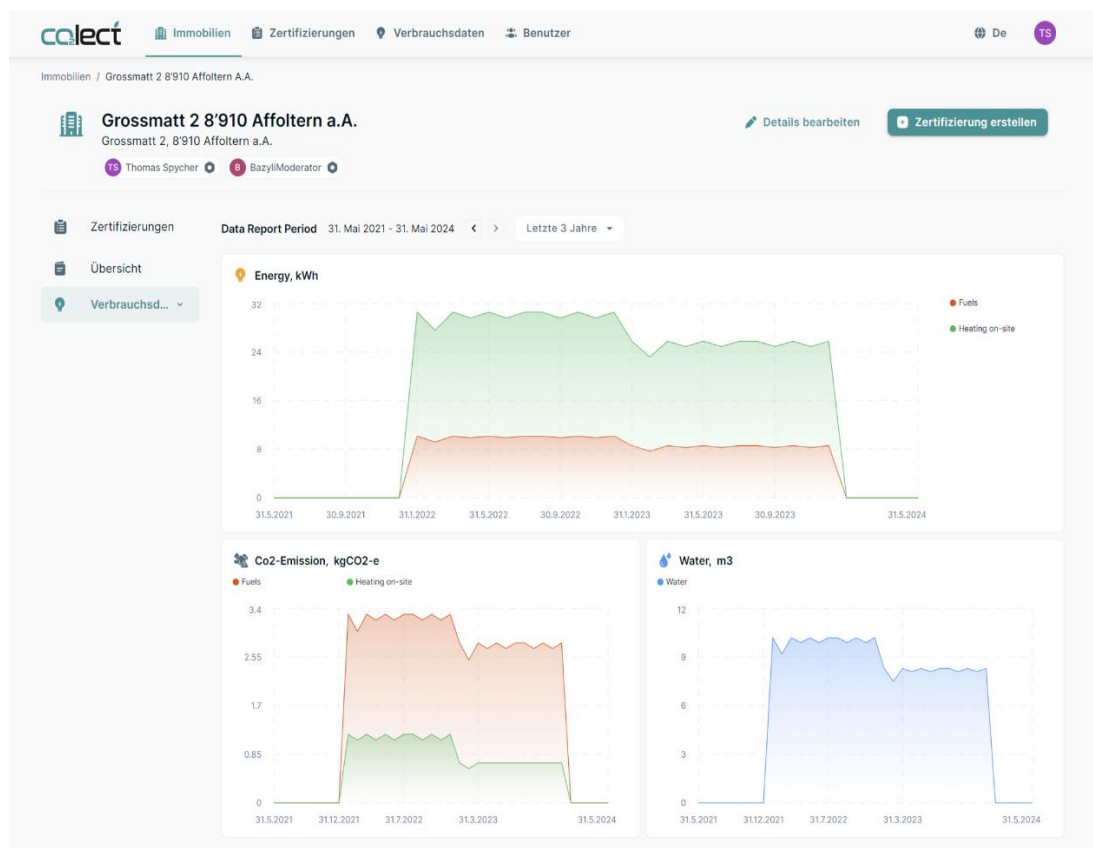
colect Immobilien Zertifizierungen Verbrauchsdaten Benutzer De TS

Immobilien / Grossmatt 2 8'910 Affoltern A.A.

Grossmatt 2 8'910 Affoltern a.A.
Grossmatt 2, 8'910 Affoltern a.A.
TS Thomas Spycher B BazyliModerator

Details bearbeiten
Zertifizierung erstellen

Zertifizierungen
Übersicht
Verbrauchsd...

Data Report Period 31. Mai 2021 - 31. Mai 2024 Letzte 3 Jahre

Energy, kWh
32
24
16
8
0
31.5.2021 30.9.2021 31.1.2022 31.5.2022 30.9.2022 31.1.2023 31.5.2023 30.9.2023 31.5.2024
Fuels
Heating on-site

Co2-Emission, kgCO2-e
Fuels Heating on-site
3.4
2.55
1.7
0.85
0
31.5.2021 31.12.2021 31.7.2022 31.3.2023 31.5.2024

Water, m3
Water
12
9
6
3
0
31.5.2021 31.12.2021 31.7.2022 31.3.2023 31.5.2024